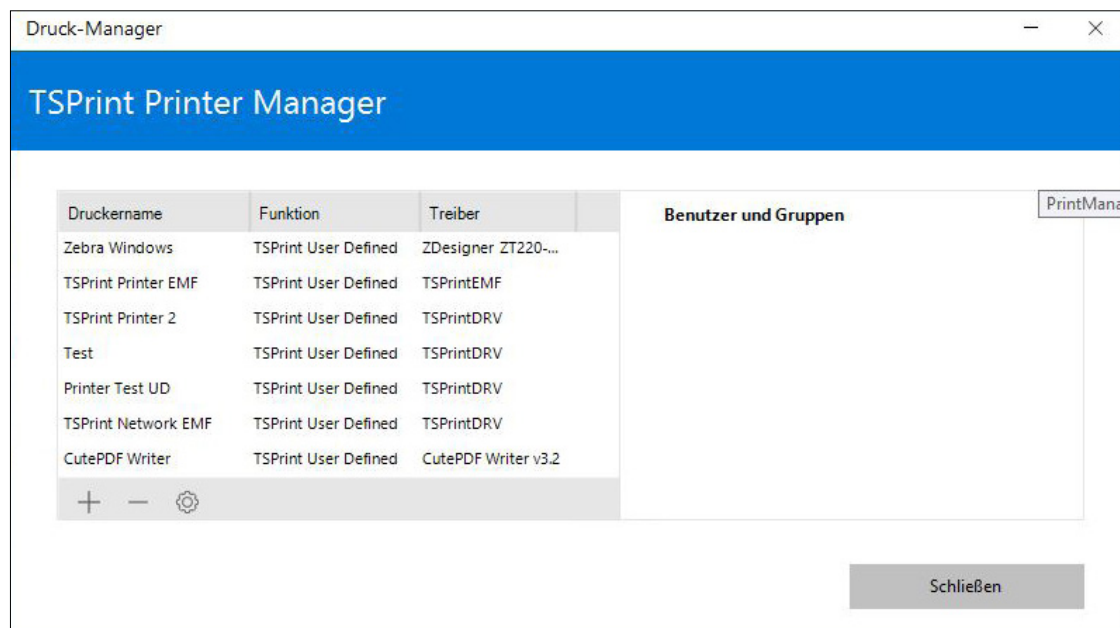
Druck-Manager

TSPrint Printer Manager

| Druckername | Funktion | Treiber |
|---|---|---|
| Zebra Windows | TSPrint User Defined | ZDesigner ZT220-... |
| TSPrint Printer EMF | TSPrint User Defined | TSPrintEMF |
| TSPrint Printer 2 | TSPrint User Defined | TSPrintDRV |
| Test | TSPrint User Defined | TSPrintDRV |
| Printer Test UD | TSPrint User Defined | TSPrintDRV |
| TSPrint Network EMF | TSPrint User Defined | TSPrintDRV |
| CutePDF Writer | TSPrint User Defined | CutePDF Writer v3.2 |

Benutzer und Gruppen

PrintMana

Schließen